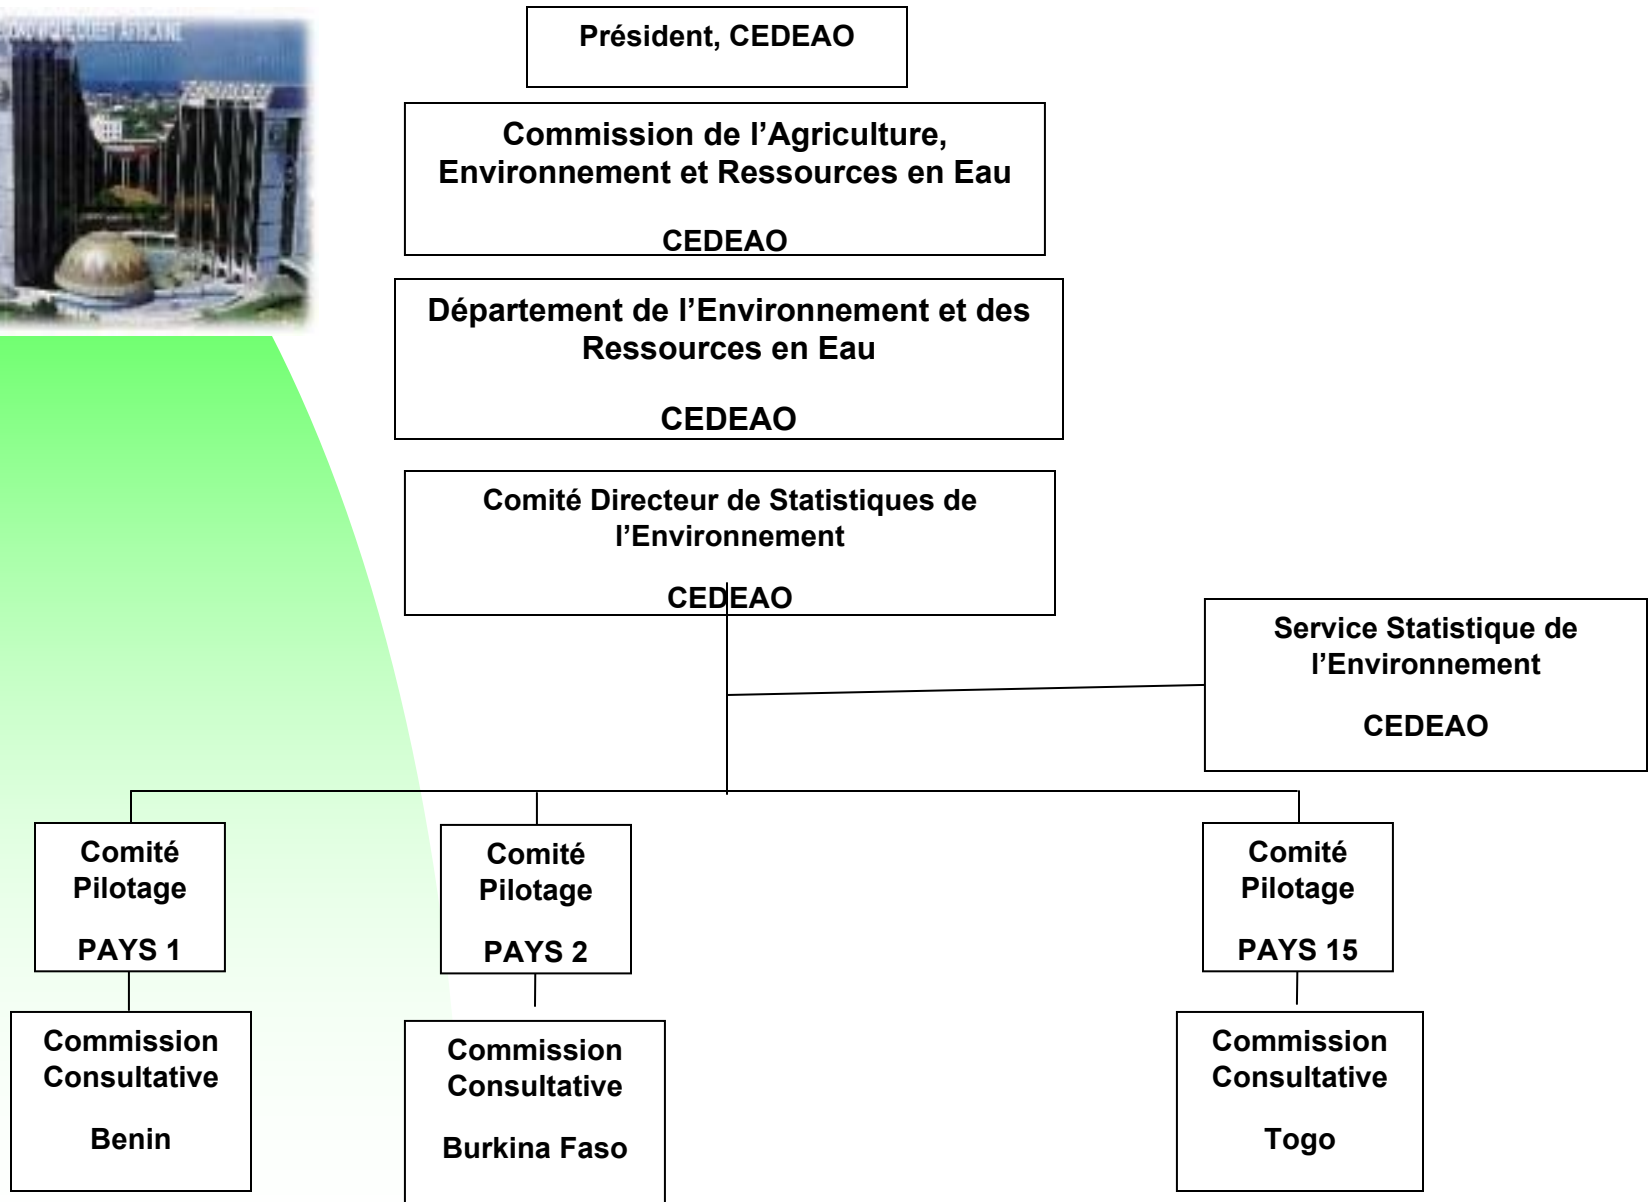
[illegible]

Président, CEDEAO

Commission de l’Agriculture, Environnement et Ressources en Eau

CEDEAO

Département de l’Environnement et des Ressources en Eau

CEDEAO

Comité Directeur de Statistiques de l’Environnement

CEDEAO

Service Statistique de l’Environnement

CEDEAO

Comité Pilotage

PAYS 1

Comité Pilotage

PAYS 2

Comité Pilotage

PAYS 15

Commission Consultative

Benin

Commission Consultative

Burkina Faso

Commission Consultative

Togo